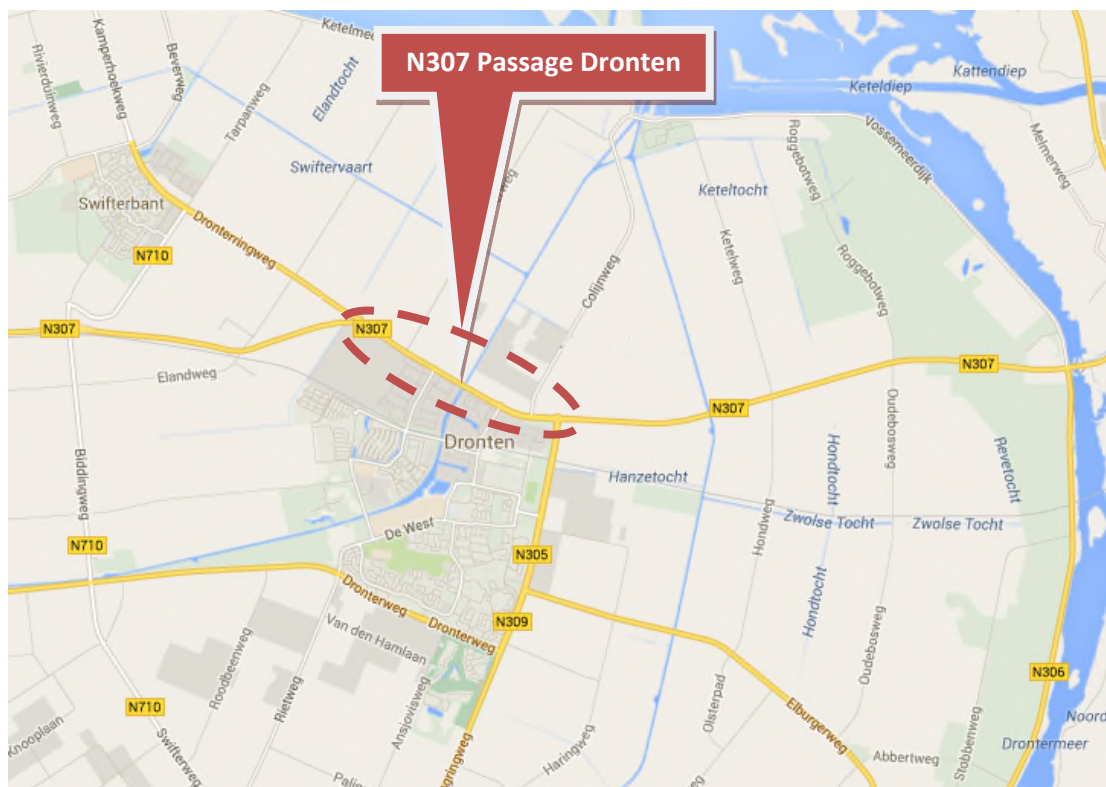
N307 Passage Dronten

Ketelm
Kamperhoekweg
Beverweg
Rivierduinweg
Elandtocht
Tarpanweg
Swiftervaart
Kattendiep
Keteldiep
Roggebotweg
Vossemeerdijk
Meinnerweg
Keteltocht
Swifterbant
Dronterringweg
N710
Colijnweg
Ketelweg
Roggebotweg
N307
N307
Elandweg
N307
N307
Dronten
Oudebosweg
Hondtocht
Revetocht
Biddingweg
Hanzetocht
Hondweg
Zwolse Tocht
Zwolse Tocht
N710
De West
N305
Hondtocht
Dronterweg
Dronterweg
N309
Van den Hamlaan
Roodbeenweg
Rietweg
Oudebosweg
N306
N710
Ansljoviswg
Elburgerweg
Knooplaan
Swifterweg
Haringweg
Olsterpad
Abbertweg
Stobbenweg
Noord
Drontermeer
Palin
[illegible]ngweg